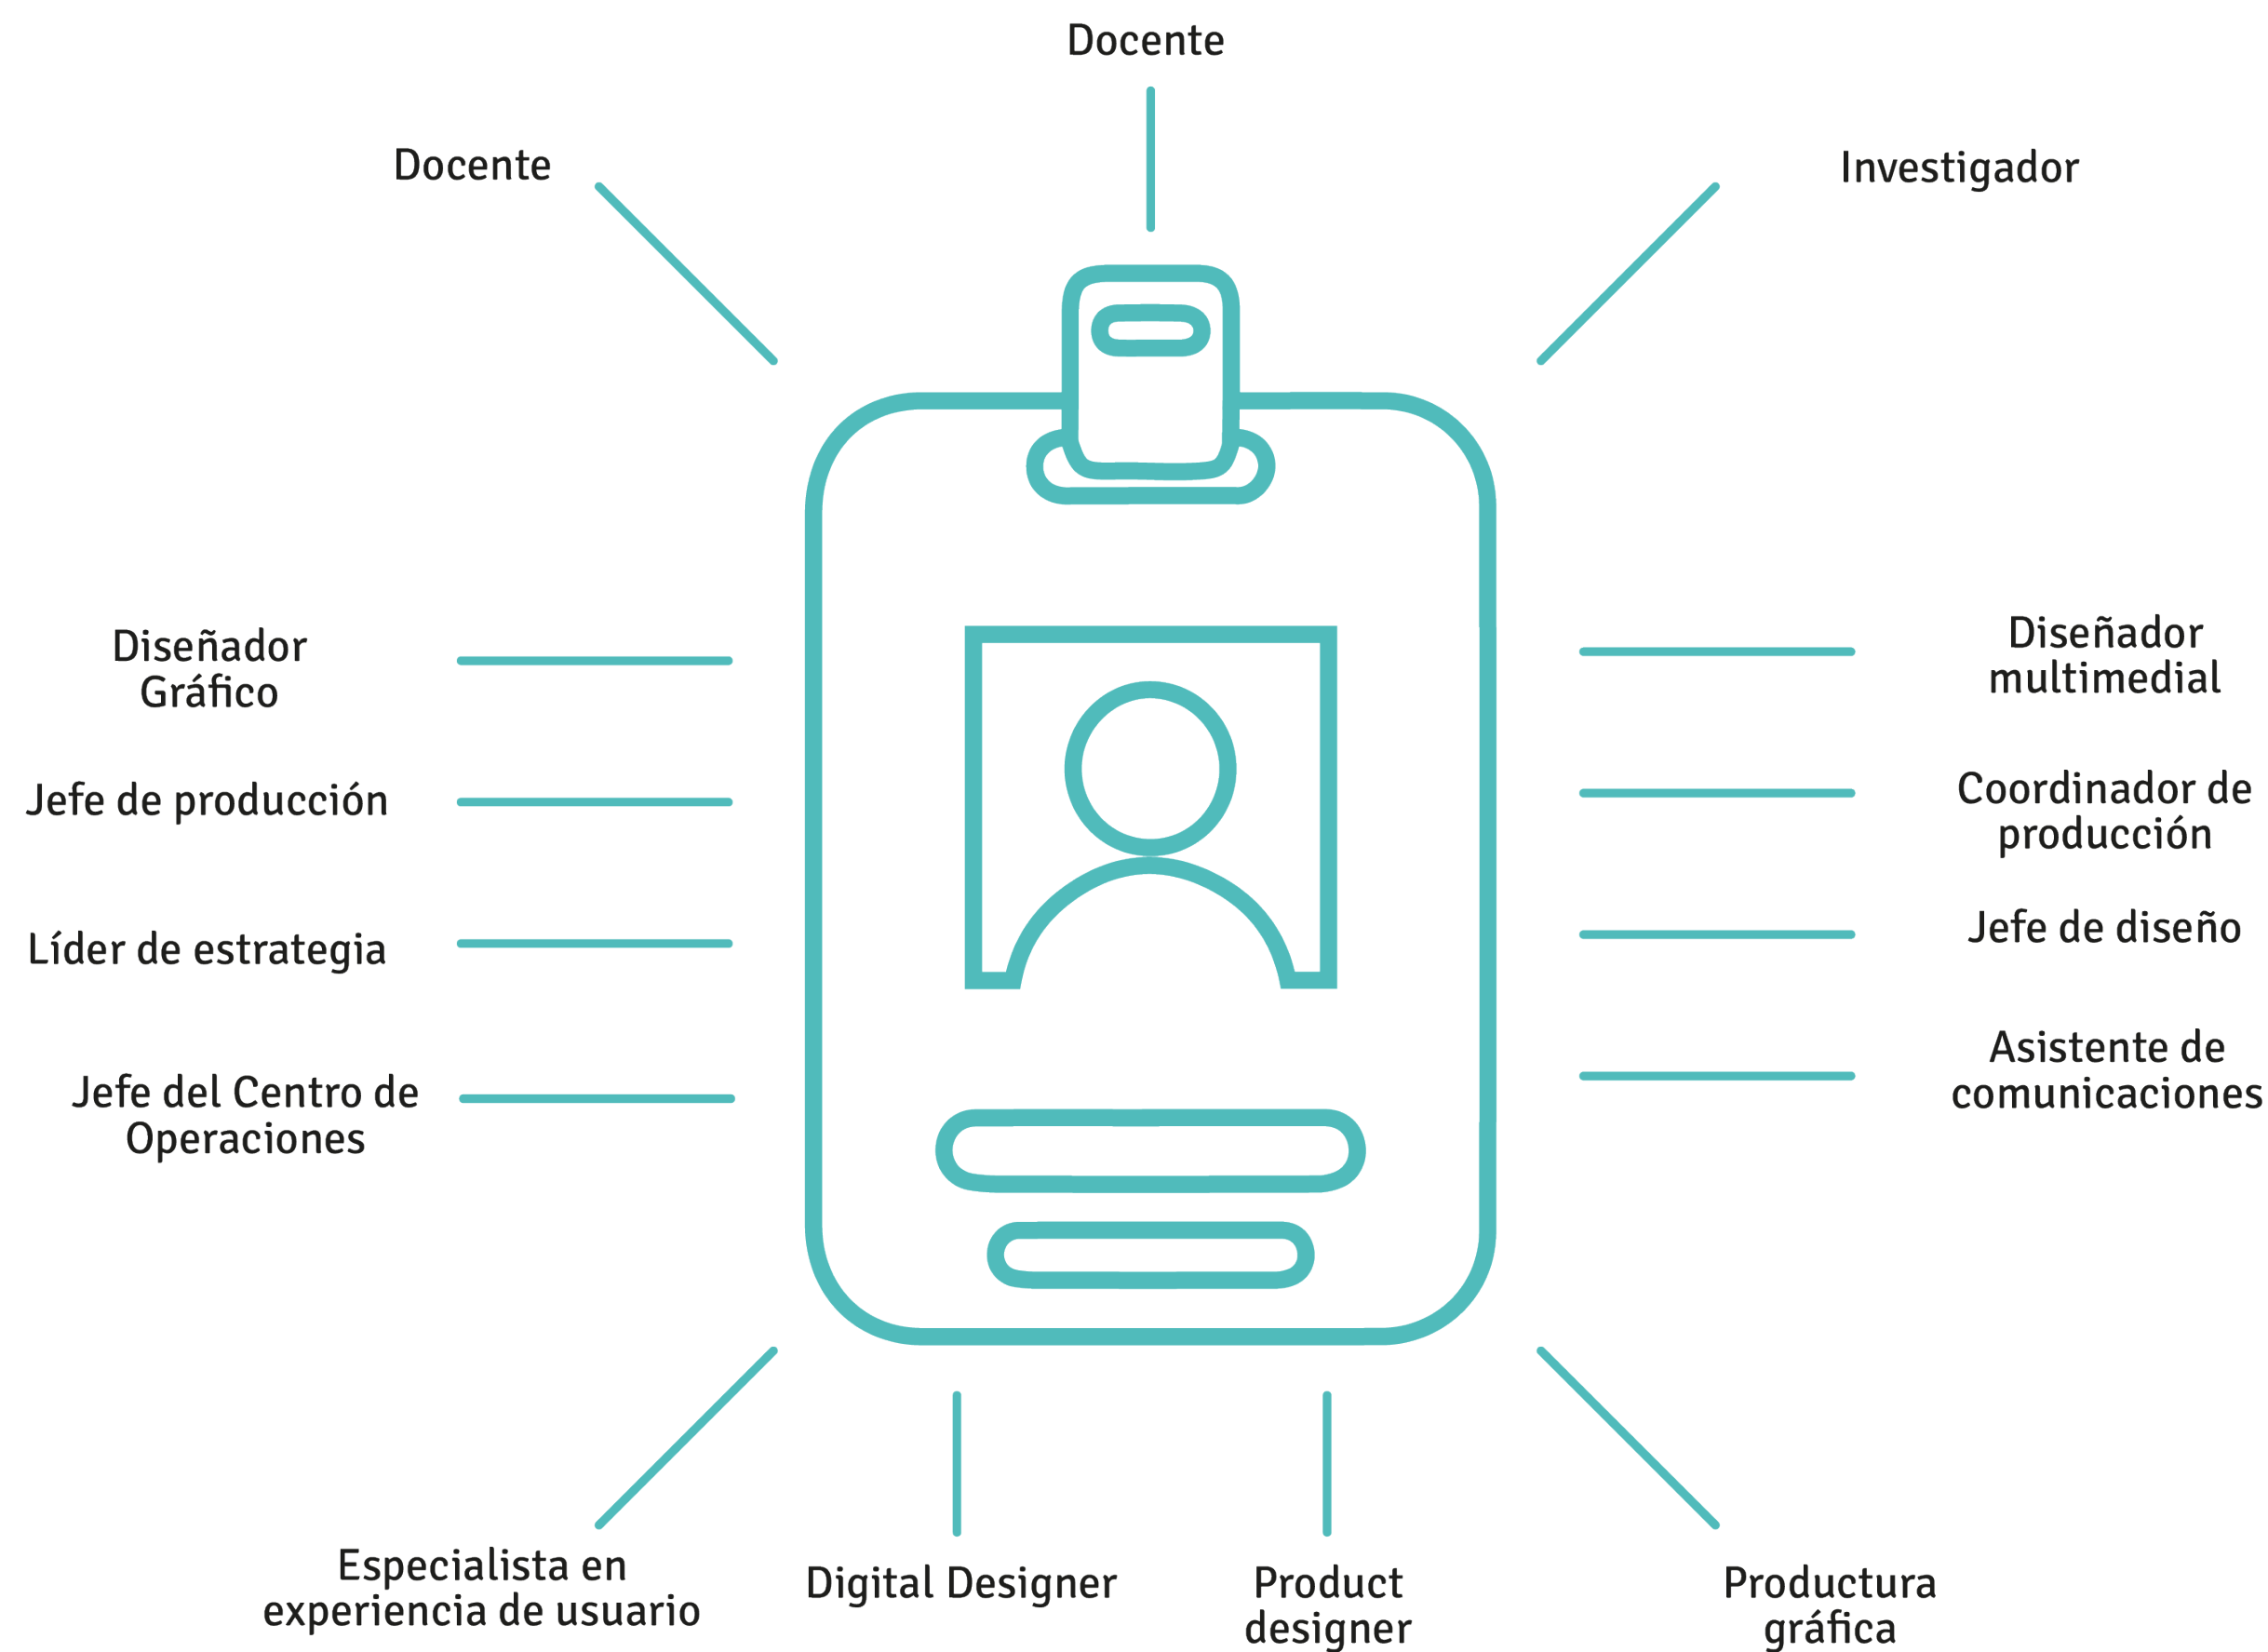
Docente

Docente

Investigador

Diseñador Gráfico

Jefe de producción

Líder de estrategia

Jefe del Centro de Operaciones

Diseñador multimedial

Coordinador de producción

Jefe de diseño

Asistente de comunicaciones

Especialista en experiencia de usuario

Digital Designer

Product designer

Productura gráfica